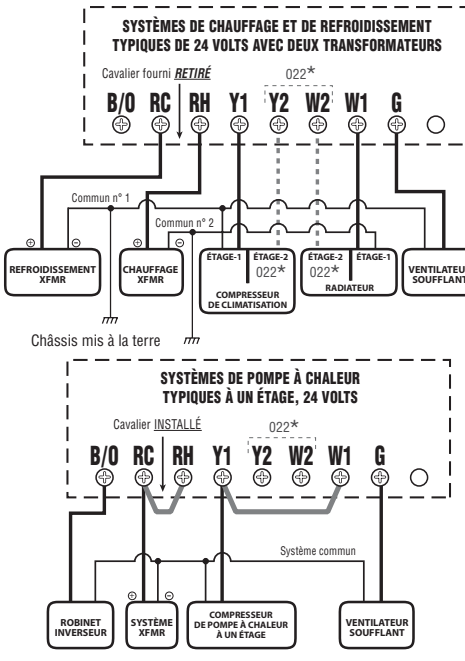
SYSTÈMES DE CHAUFFAGE ET DE REFROIDISSEMENT TYPIQUES DE 24 VOLTS AVEC DEUX TRANSFORMATEURS

Cavalier fourni RETIRÉ

022*

B/O RC RH Y1 Y2 W2 W1 G

Commun n° 1

Commun n° 2

⊕ ⊖

REFROIDISSEMENT XFMR

⊕ ⊖

CHAUFFAGE XFMR

ÉTAGE-1 ÉTAGE-2 022*

COMPRESSEUR DE CLIMATISATION

ÉTAGE-2 ÉTAGE-1 022*

RADIATEUR

VENTILATEU SOUFFLANT

Châssis mis à la terre

SYSTÈMES DE POMPE À CHALEUR TYPIQUES À UN ÉTAGE, 24 VOLTS

Cavalier INSTALLÉ

022*

B/O RC RH Y1 Y2 W2 W1 G

Système commun

ROBINET INVERSEUR

⊕ ⊖

SYSTÈME XFMR

COMPRESSEUR DE POMPE À CHALEUR À UN ÉTAGE

VENTILATEUR SOUFFLANT